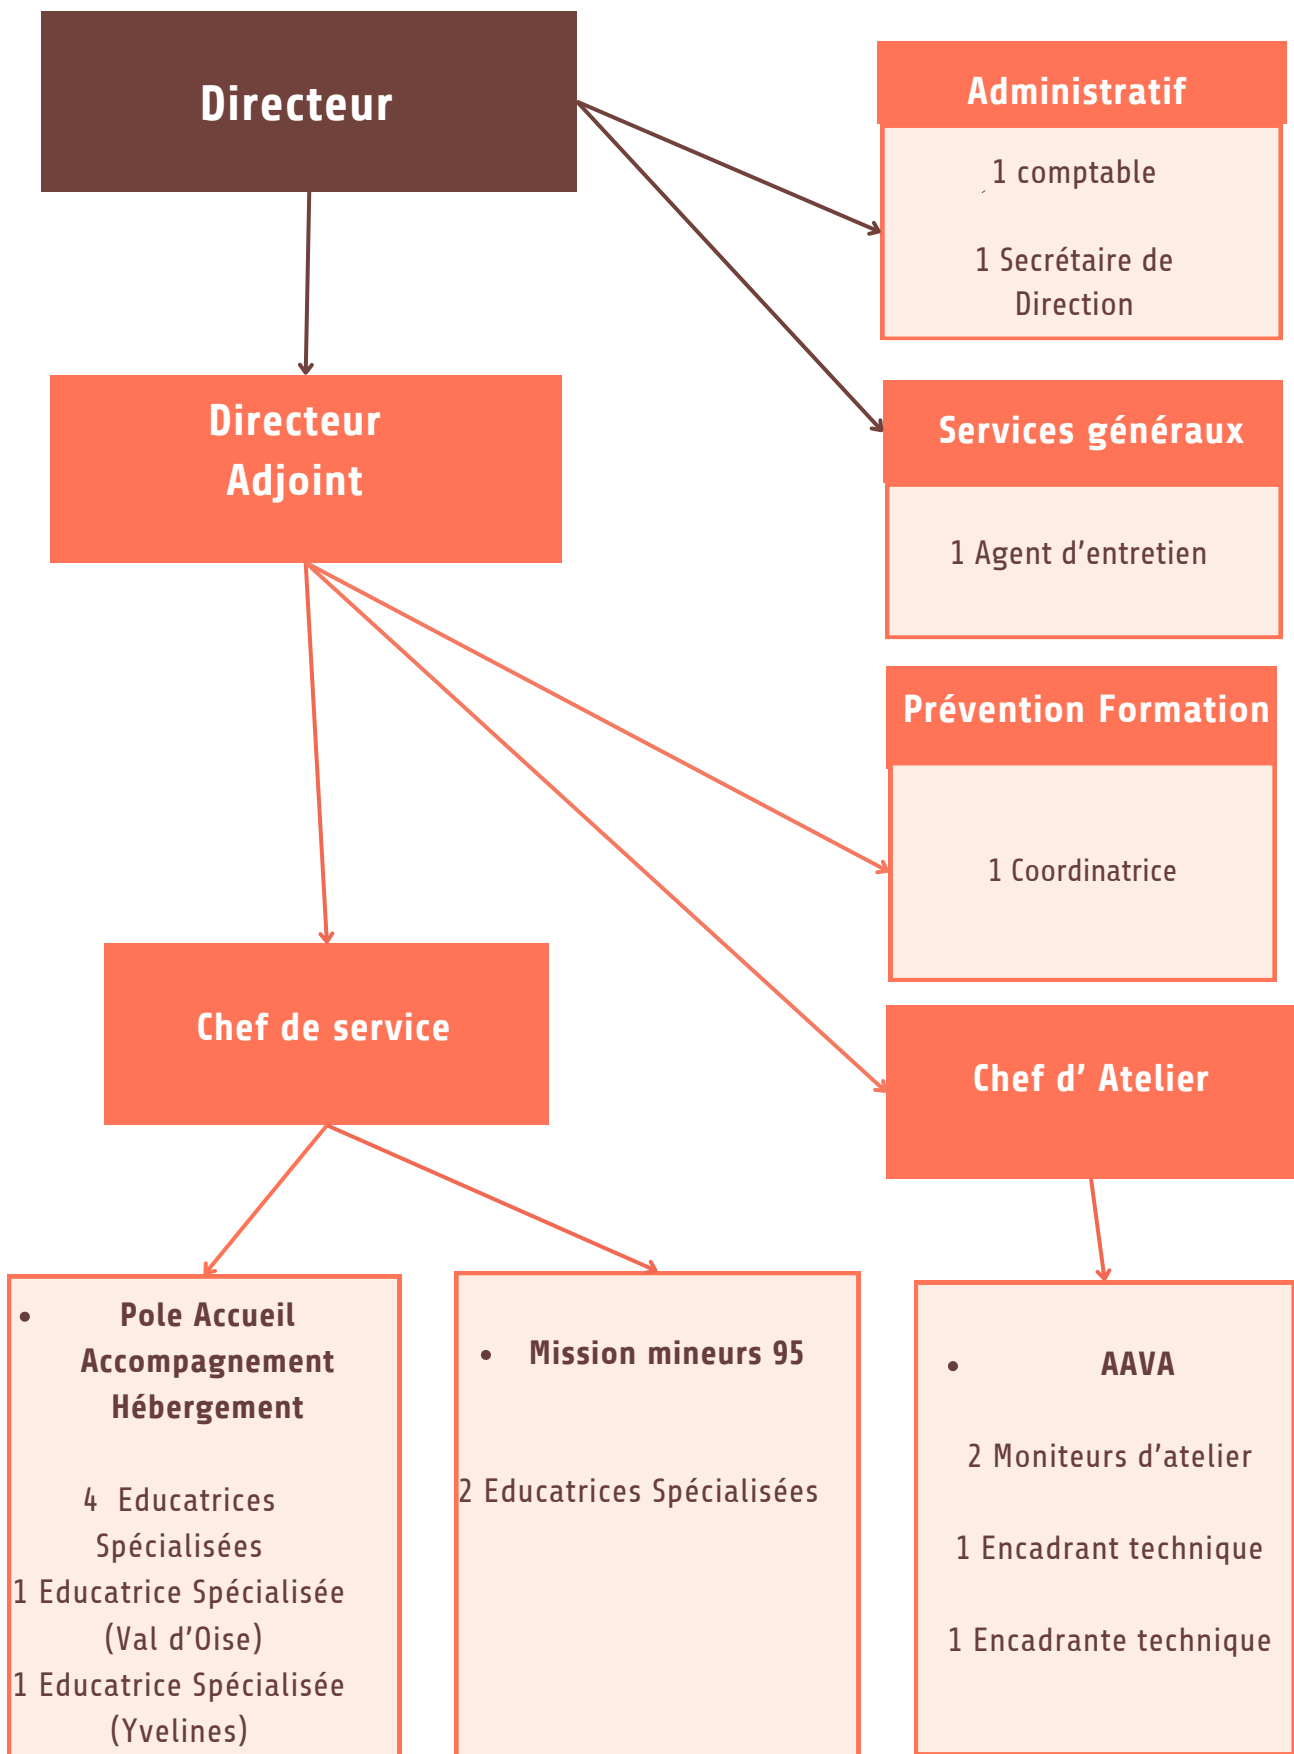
Directeur

Administratif

1 comptable

1 Secrétaire de Direction

Services généraux

1 Agent d’entretien

Directeur Adjoint

Prévention Formation

1 Coordinatrice

Chef de service

Chef d’ Atelier

• Pole Accueil Accompagnement Hébergement

4 Educatrices Spécialisées
1 Educatrice Spécialisée (Val d’Oise)
1 Educatrice Spécialisée (Yvelines)

• Mission mineurs 95

2 Educatrices Spécialisées

• AAVA

2 Moniteurs d’atelier

1 Encadrant technique

1 Encadrante technique